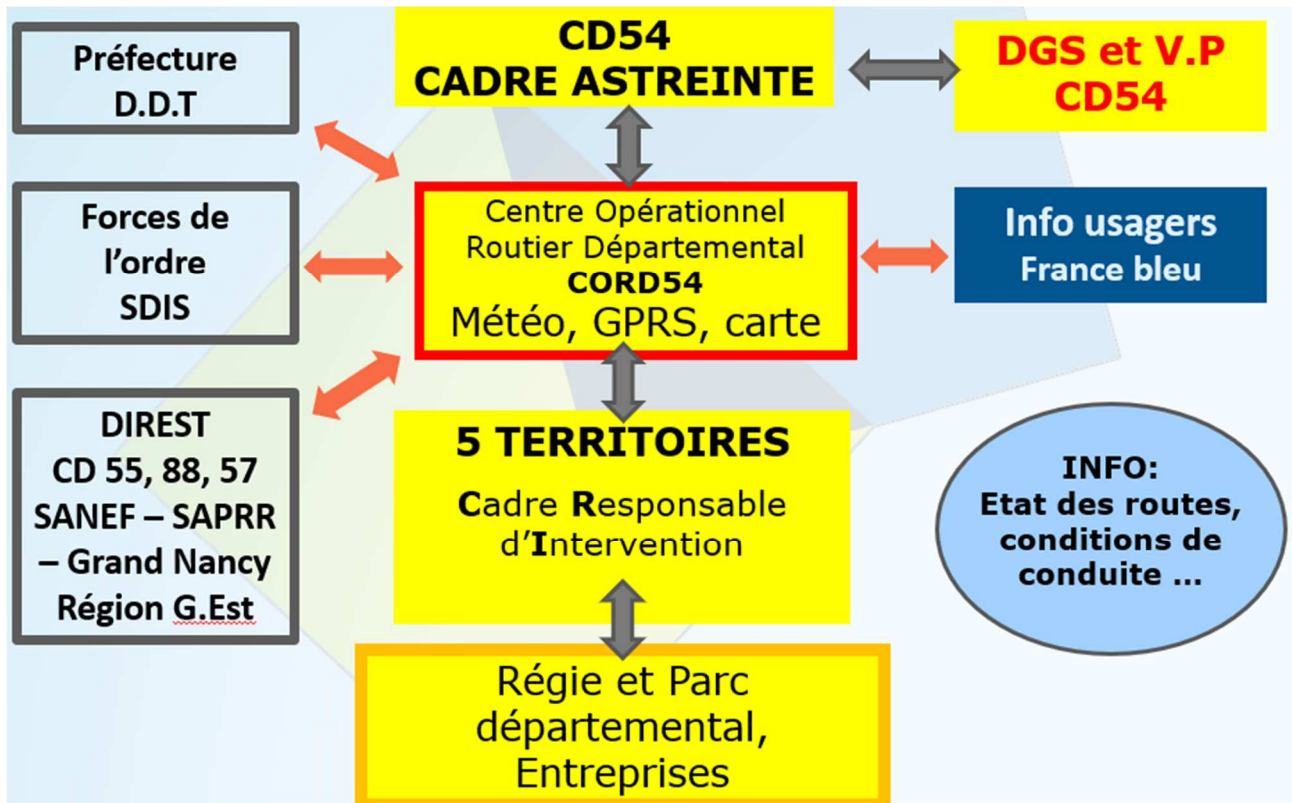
Préfecture
D.D.T

CD54
CADRE ASTREINTE

DGS et V.P
CD54

Forces de l'ordre
SDIS

Centre Opérationnel Routier Départemental
CORD54
Météo, GPRS, carte

Info usagers
France bleu

DIREST
CD 55, 88, 57
SANEF – SAPRR – Grand Nancy
Région G.Est

5 TERRITOIRES
Cadre Responsable d'Intervention

INFO:
Etat des routes, conditions de conduite ...

Régie et Parc départemental, Entreprises